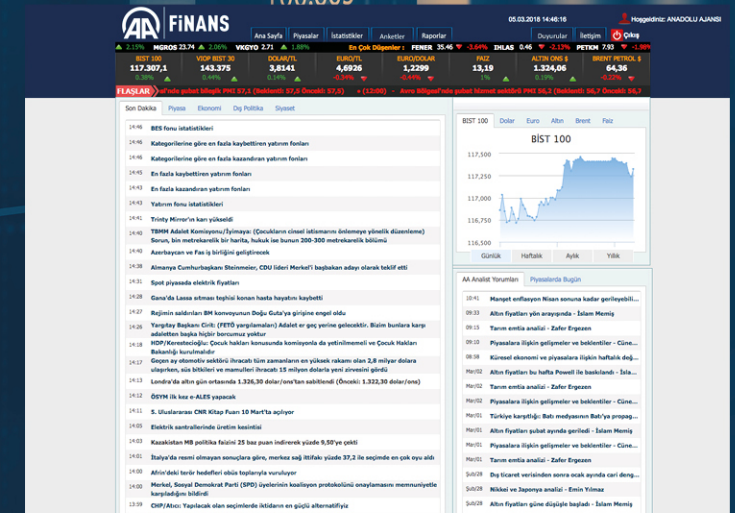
AA FİNANS

Ana Sayfa | Piyasalar | İstatistikler | Anketler | Raporlar | Duyurular | İletişim

05.03.2018 14:46:16

Hoşgeldiniz: ANADOLU AJANSI

Çıkış

2.15% MGROS 23.74 2.06% VKGYO 2.71 1.88% En Çok Düşenler : FENER 35.46 -3.64% IHLAS 0.46 -2.13% PETKM 7.93 -1.86%

| BİST 100 | VİOP BİST 30 | DOLAR/TL | EURO/TL | EURO/DOLAR | FAİZ | ALTIN ONS $ | BRENT PETROL $ |
|---|---|---|---|---|---|---|---|
| 117.307,1 | 143.375 | 3,8141 | 4,6926 | 1,2299 | 13,19 | 1.324,06 | 64,36 |
| 0.38% | 0.44% | 0.14% | -0.34% | -0.44% | 1% | 0.19% | -0.22% |

FLAŞLAR ...nd'nin şubat bileşik PMI 57,1 (Beklenti 57,5) (Önceki 57,5) • (12:00) • Avro Bölgesi'nin şubat hizmet sektörü PMI 56,2 (Beklenti 56,7 Önceki 56,7)

Son Dakika | Piyasa | Ekonomi | Dış Politika | Siyaset

14:46 BES fonu istatistikleri
14:46 Kategorilerine göre en fazla kaybettiren yatırım fonları
14:46 Kategorilerine göre en fazla kazandıran yatırım fonları
14:45 En fazla kaybettiren yatırım fonları
14:43 En fazla kazandıran yatırım fonları
14:43 Yatırım fonu istatistikleri
14:41 Trinty Mirror'ın karı yükseldi
14:40 TBMM Adalet Komisyonu/İyimaya: (Çocukların cinsel istismarını önlemeye yönelik düzenleme) Sorun, bin metrekarelik bir harita, hukuk ise bunun 200-300 metrekarelik bölümü
14:40 Azerbaycan ve Fas iş birliğini geliştirecek
14:36 Almanya Cumhurbaşkanı Steinmeier, CDU lideri Merkel'i başbakan adayı olarak teklif etti
14:31 Spot piyasada elektrik fiyatları
14:28 Gana'da Lassa ateşi teşhisi konan hasta hayatını kaybetti
14:27 Rejimin saldırıları BM konvoyunun Doğu Guta'ya girişine engel oldu
14:26 Yargıtay Başkanı Cirit: (FETÖ yargılamaları) Adalet er geç yerine gelecektir. Bizim bunlara karşı adaletten başka hiçbir borcumuz yoktur
14:18 HDP/Kerestecioğlu: Çocuk hakları konusunda komisyonda da yetinilmemeli ve Çocuk Hakları Bakanlığı kurulmalıdır
14:17 Geçen ay otomotiv sektörü ihracatı tüm zamanların en yüksek rakamı olan 2,8 milyar dolara ulaşırken, süs bitkileri ve mamulleri ihracatı 15 milyon dolarla yeni zirvesini gördü
14:13 Londra'da altın gün ortasında 1.326,30 dolar/ons'tan sabitlendi (Önceki: 1.322,30 dolar/ons)
14:12 ÖSYM ilk kez e-ALES yapacak
14:11 5. Uluslararası CNR Kitap Fuarı 10 Mart'ta açılıyor
14:05 Elektrik santrallerinde üretim kesintisi
14:01 Kazakistan MB politika faizini 25 baz puan indirerek yüzde 9,50'ye çekti
14:01 İtalya'da resmi olmayan sonuçlara göre, merkez sağ ittifakı yüzde 37,2 ile seçimde en çok oyu aldı
14:01 Afrin'deki terör hedefleri obüs toplarıyla vuruluyor
14:00 Merkel, Sosyal Demokrat Parti (SPD) üyelerinin koalisyon protokolünü onaylamasını memnuniyetle karşıladığını bildirdi
13:59 CHP/Altıok: Yapılacak olan seçimlerde iktidarın en güçlü alternatifiyiz

BİST 100 | Dolar | Euro | Altın | Brent | Faiz

BİST 100

117,500
117,250
117,000
116,750
116,500

Günlük | Haftalık | Aylık | Yıllık

AA Analist Yorumları | Piyasalarda Bugün

10:41 Manşet enflasyon Nisan sonuna kadar geriley...
09:33 Altın fiyatları yön arayışında - İslam Memiş
09:33 Tarım emtia analizi - Zafer Ergezen
08:24 Piyasalara ilişkin gelişmeler ve beklentiler - Güne...
08:00 Küresel ekonomi ve piyasalara ilişkin haftalık değ...
Mar|02 Altın fiyatları bu hafta Powell ile baskılandı - İsla...
Mar|02 Tarım emtia analizi - Zafer Ergezen
Mar|02 Piyasalara ilişkin gelişmeler ve beklentiler - Güne...
Mar|01 Piyasalara ilişkin gelişmeler ve beklentiler - Güne...
Mar|01 Türkiye karşıtlığı: Batı medyasının Batı'ya propag...
Mar|01 Altın fiyatları şubat ayında geriledi - İslam Memiş
Mar|01 Piyasalara ilişkin gelişmeler ve beklentiler - Güne...
Mar|01 Tarım emtia analizi - Zafer Ergezen
Şub|28 Dış ticaret verisinden sonra ocak ayında cari denge...
Şub|28 Nikkei ve Japonya analizi - Emin Yılmaz
Şub|28 Altın fiyatları güne düşüşle başladı - İslam Memiş